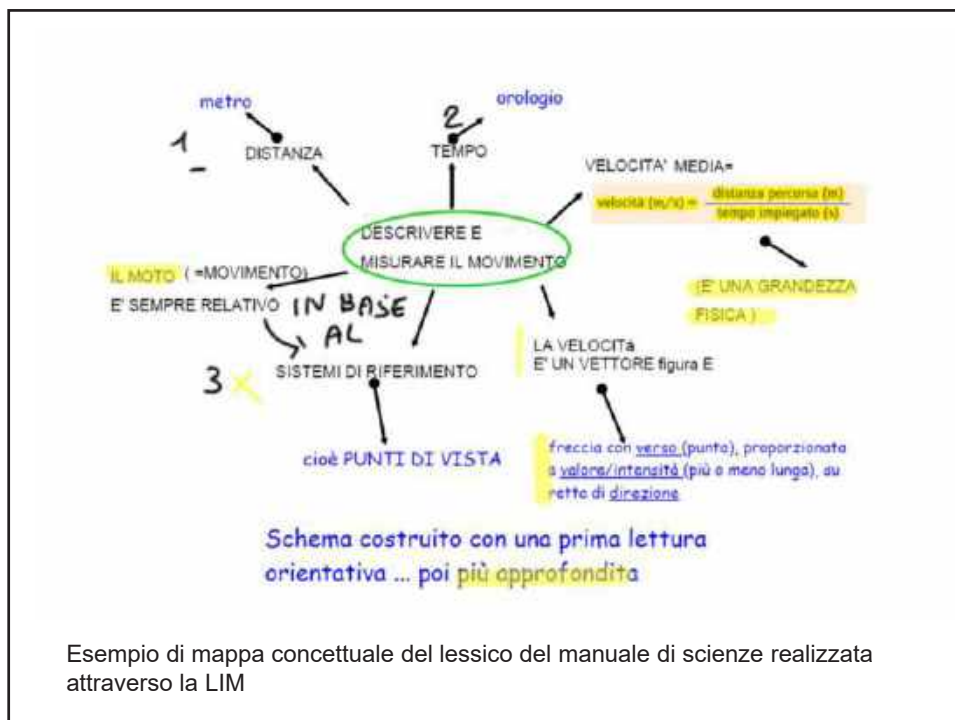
metro

1
–

DISTANZA

2
TEMPO

orologio

VELOCITA' MEDIA=

velocità (m/s) = $\frac{\text{distanza percorsa (m)}}{\text{tempo impiegato (s)}}$

DESCRIVERE E MISURARE IL MOVIMENTO

(E' UNA GRANDEZZA FISICA )

IL MOTO ( =MOVIMENTO) E' SEMPRE RELATIVO

IN BASE AL

LA VELOCITà E' UN VETTORE figura E

3 ×

SISTEMI DI RIFERIMENTO

cioè PUNTI DI VISTA

freccia con verso (punta), proporzionata a valore/intensità (più o meno lunga), su retta di direzione

Schema costruito con una prima lettura orientativa ... poi più approfondita

Esempio di mappa concettuale del lessico del manuale di scienze realizzata attraverso la LIM